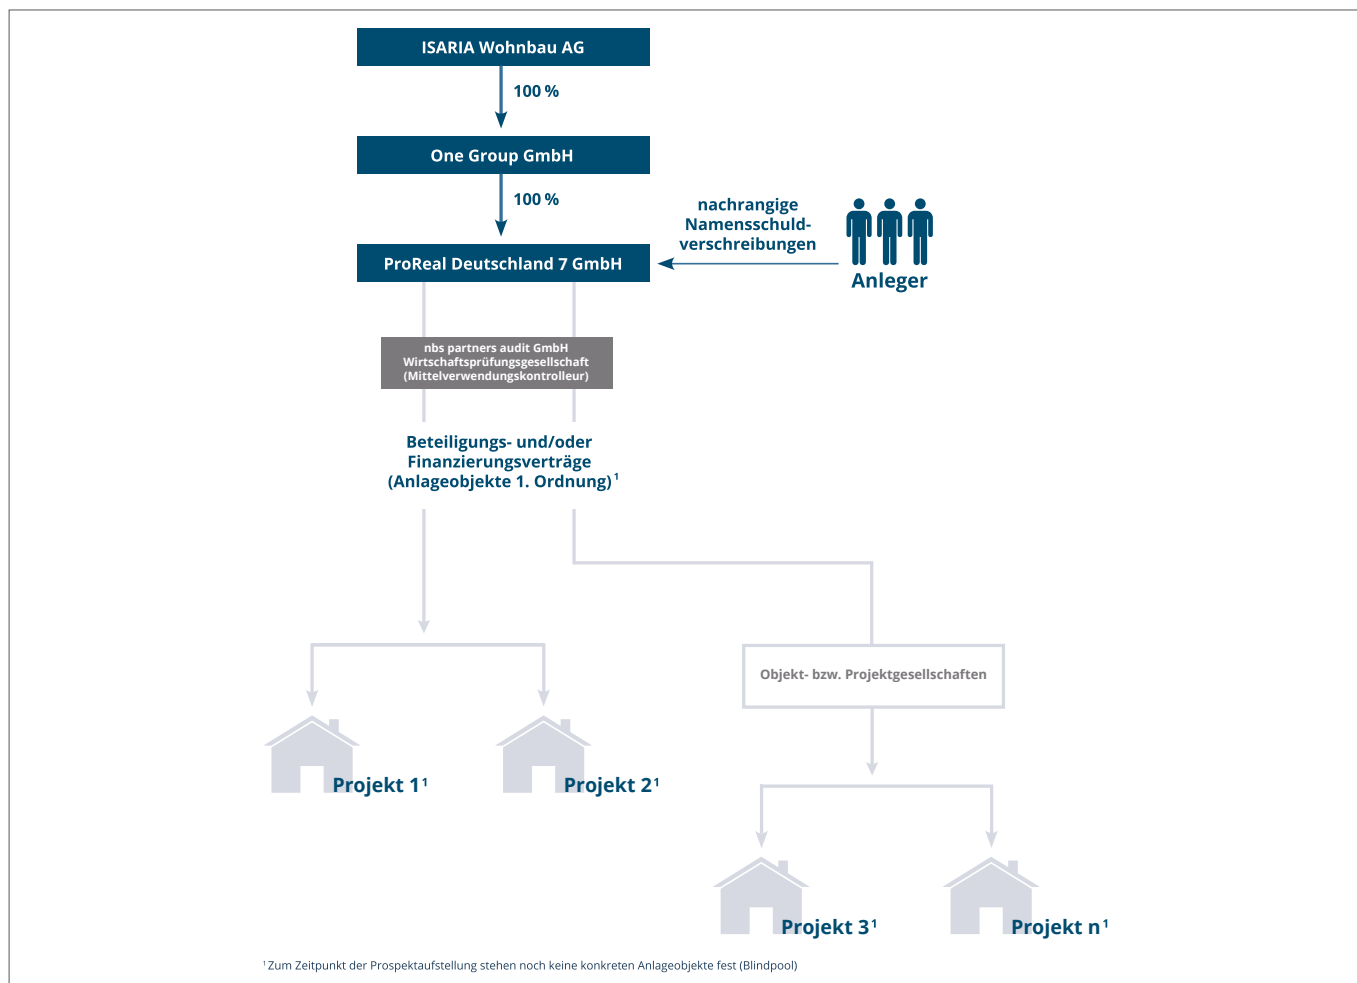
ISARIA Wohnbau AG

100 %

One Group GmbH

100 %

nachrangige Namensschuldverschreibungen

Anleger

ProReal Deutschland 7 GmbH

nbs partners audit GmbH Wirtschaftsprüfungsgesellschaft (Mittelverwendungskontrolleur)

Beteiligungs- und/oder Finanzierungsverträge (Anlageobjekte 1. Ordnung)$^{1}$

Objekt- bzw. Projektgesellschaften

Projekt 1$^{1}$

Projekt 2$^{1}$

Projekt 3$^{1}$

Projekt n$^{1}$

$^{1}$ Zum Zeitpunkt der Prospektaufstellung stehen noch keine konkreten Anlageobjekte fest (Blindpool)